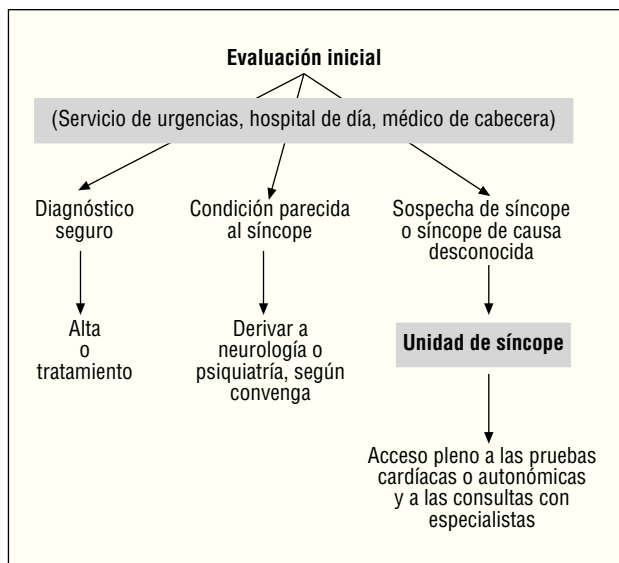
Evaluación inicial

(Servicio de urgencias, hospital de día, médico de cabecera)

Diagnóstico seguro

Alta o tratamiento

Condición parecida al síncope

Derivar a neurología o psiquiatría, según convenga

Sospecha de síncope o síncope de causa desconocida

Unidad de síncope

Acceso pleno a las pruebas cardíacas o autonómicas y a las consultas con especialistas